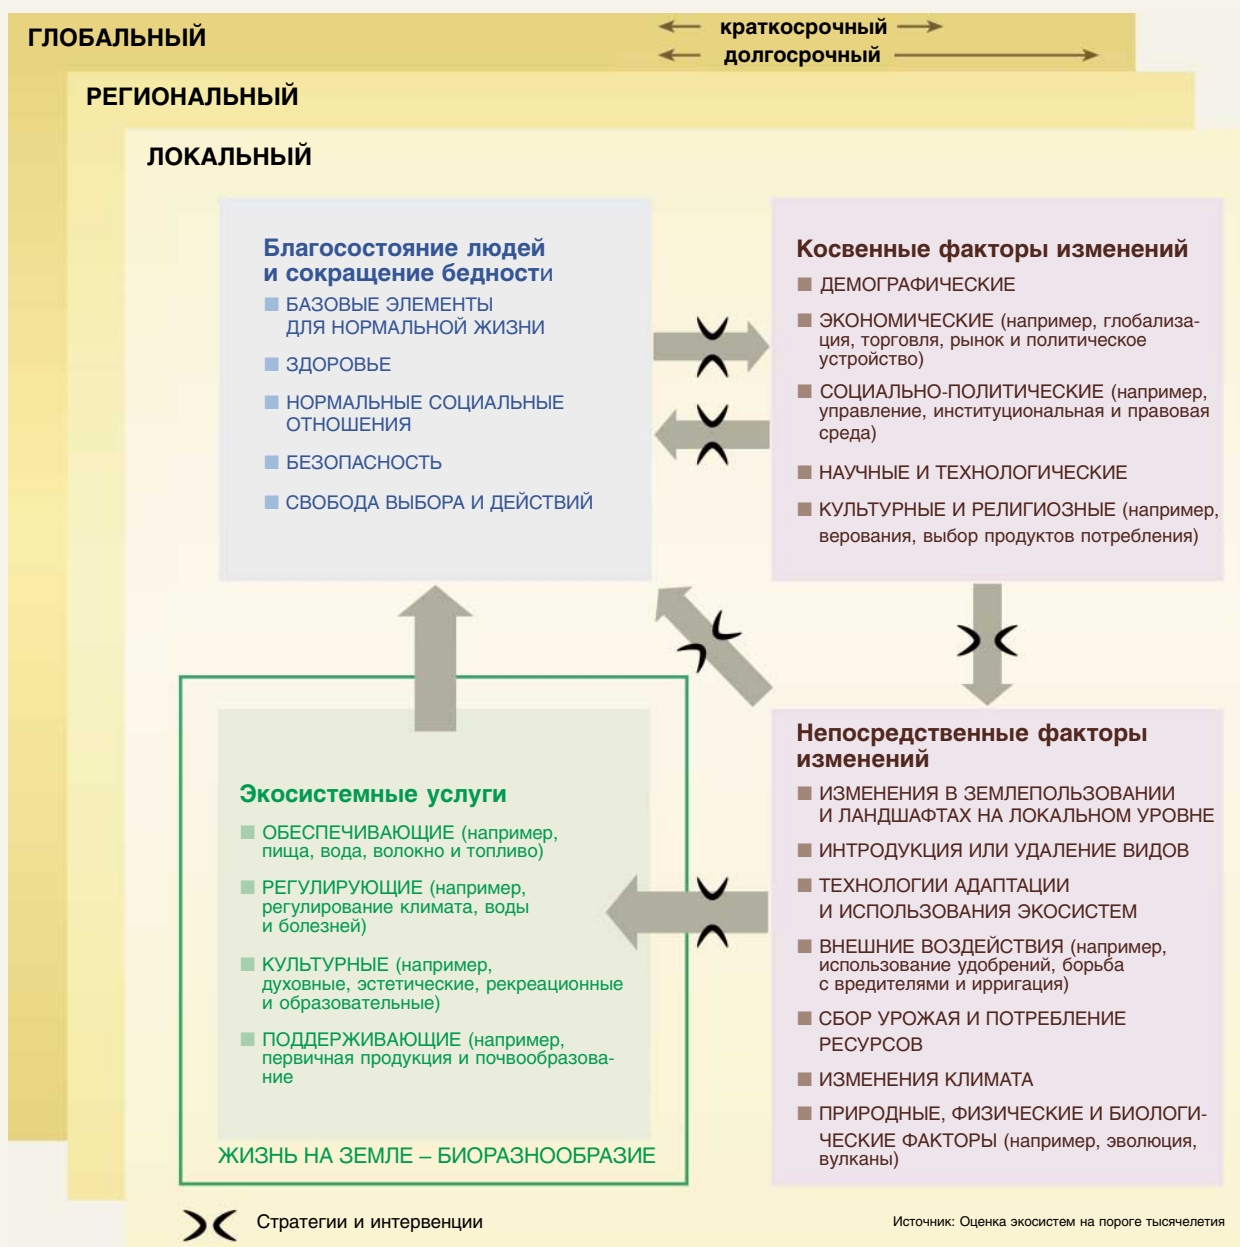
ГЛОБАЛЬНЫЙ

краткосрочный
долгосрочный

РЕГИОНАЛЬНЫЙ

ЛОКАЛЬНЫЙ

Благосостояние людей и сокращение бедности
■ БАЗОВЫЕ ЭЛЕМЕНТЫ ДЛЯ НОРМАЛЬНОЙ ЖИЗНИ
■ ЗДОРОВЬЕ
■ НОРМАЛЬНЫЕ СОЦИАЛЬНЫЕ ОТНОШЕНИЯ
■ БЕЗОПАСНОСТЬ
■ СВОБОДА ВЫБОРА И ДЕЙСТВИЙ

Косвенные факторы изменений
■ ДЕМОГРАФИЧЕСКИЕ
■ ЭКОНОМИЧЕСКИЕ (например, глобализация, торговля, рынок и политическое устройство)
■ СОЦИАЛЬНО-ПОЛИТИЧЕСКИЕ (например, управление, институциональная и правовая среда)
■ НАУЧНЫЕ И ТЕХНОЛОГИЧЕСКИЕ
■ КУЛЬТУРНЫЕ И РЕЛИГИОЗНЫЕ (например, верования, выбор продуктов потребления)

Экосистемные услуги
■ ОБЕСПЕЧИВАЮЩИЕ (например, пища, вода, волокно и топливо)
■ РЕГУЛИРУЮЩИЕ (например, регулирование климата, воды и болезней)
■ КУЛЬТУРНЫЕ (например, духовные, эстетические, рекреационные и образовательные)
■ ПОДДЕРЖИВАЮЩИЕ (например, первичная продукция и почвообразование)

ЖИЗНЬ НА ЗЕМЛЕ – БИОРАЗНООБРАЗИЕ

Непосредственные факторы изменений
■ ИЗМЕНЕНИЯ В ЗЕМЛЕПОЛЬЗОВАНИИ И ЛАНДШАФТАХ НА ЛОКАЛЬНОМ УРОВНЕ
■ ИНТРОДУКЦИЯ ИЛИ УДАЛЕНИЕ ВИДОВ
■ ТЕХНОЛОГИИ АДАПТАЦИИ И ИСПОЛЬЗОВАНИЯ ЭКОСИСТЕМ
■ ВНЕШНИЕ ВОЗДЕЙСТВИЯ (например, использование удобрений, борьба с вредителями и ирригация)
■ СБОР УРОЖАЯ И ПОТРЕБЛЕНИЕ РЕСУРСОВ
■ ИЗМЕНЕНИЯ КЛИМАТА
■ ПРИРОДНЫЕ, ФИЗИЧЕСКИЕ И БИОЛОГИЧЕСКИЕ ФАКТОРЫ (например, эволюция, вулканы)

Стратегии и интервенции

Источник: Оценка экосистем на пороге тысячелетия